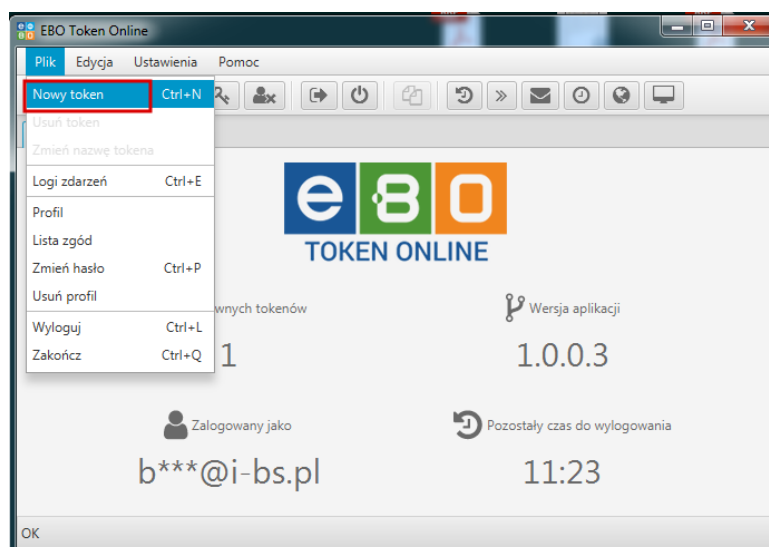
EBO Token Online

Plik Edycja Ustawienia Pomoc

Nowy token Ctrl+N
Usuń token
Zmień nazwę tokena
Logi zdarzeń Ctrl+E
Profil
Lista zgód
Zmień hasło Ctrl+P
Usuń profil
Wyloguj Ctrl+L
Zakończ Ctrl+Q

eBO
TOKEN ONLINE

wnych tokenów
1

Wersja aplikacji
1.0.0.3

Zalogowany jako
b***@i-bs.pl

Pozostały czas do wylogowania
11:23

OK